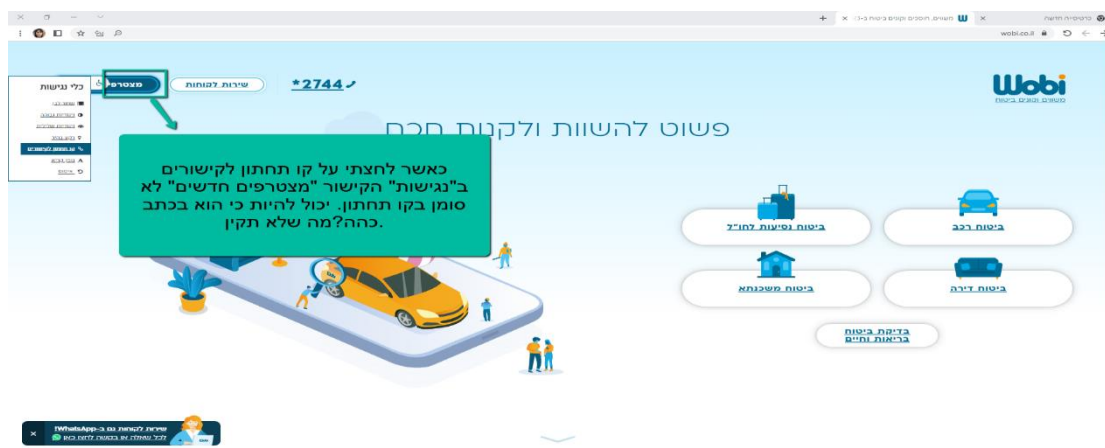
wobi.co.il
השוות, חוסכים וקונים ביטוח ב-1-3
כרטיסייה חדשה

Wobi
משווים וקונים ביטוח

מצטרפים
שירות לקוחות
*2744

כלי נגישות
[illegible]
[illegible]
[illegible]
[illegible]
קו תחתון לקישורים
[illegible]
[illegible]

פשוט להשוות ולקנות חכם

כאשר לחצתי על קו תחתון לקישורים ב"נגישות" הקישור "מצטרפים חדשים" לא סומן בקו תחתון. יכול להיות כי הוא בכתב כהה?מה שלא תקין.

ביטוח רכב
ביטוח נסיעות לחו"ל
ביטוח דירה
ביטוח משכנתא
בדיקת ביטוח בריאות וחיים

שירות לקוחות גם ב-WhatsApp!
לכל שאלה או בקשה לחצו כאן